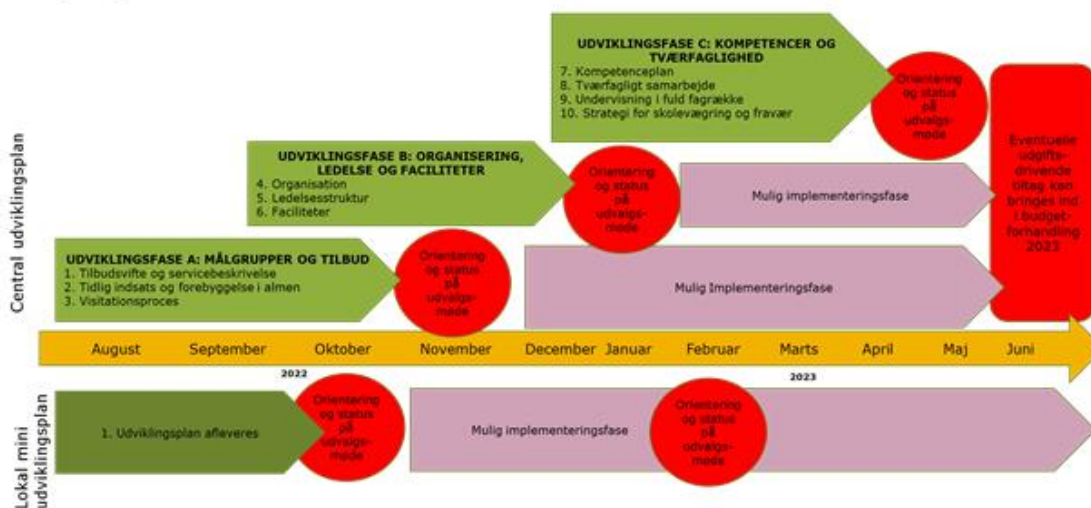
Central udviklingsplan

UDVIKLINGSFASE C: KOMPETENCER OG TVÆRFAGLIGHED
7. Kompetenceplan
8. Tværfagligt samarbejde
9. Undervisning i fuld fagrække
10. Strategi for skolevægring og fravær

Orientering og status på udvalgsmøde

Eventuelle udgiftsdrivende tiltag kan bringes ind i budgetforhandling 2023

UDVIKLINGSFASE B: ORGANISERING, LEDELSE OG FACILITETER
4. Organisation
5. Ledelsesstruktur
6. Faciliteter

Orientering og status på udvalgsmøde

Mulig implementeringsfase

UDVIKLINGSFASE A: MÅLGRUPPER OG TILBUD
1. Tilbudsvifte og servicebeskrivelse
2. Tidlig indsats og forebyggelse i almen
3. Visitationsproces

Orientering og status på udvalgsmøde

Mulig Implementeringsfase

August September Oktober November December Januar Februar Marts April Maj Juni

2022

2023

Lokal mini udviklingsplan

1. Udviklingsplan afleveres

Orientering og status på udvalgsmøde

Mulig implementeringsfase

Orientering og status på udvalgsmøde